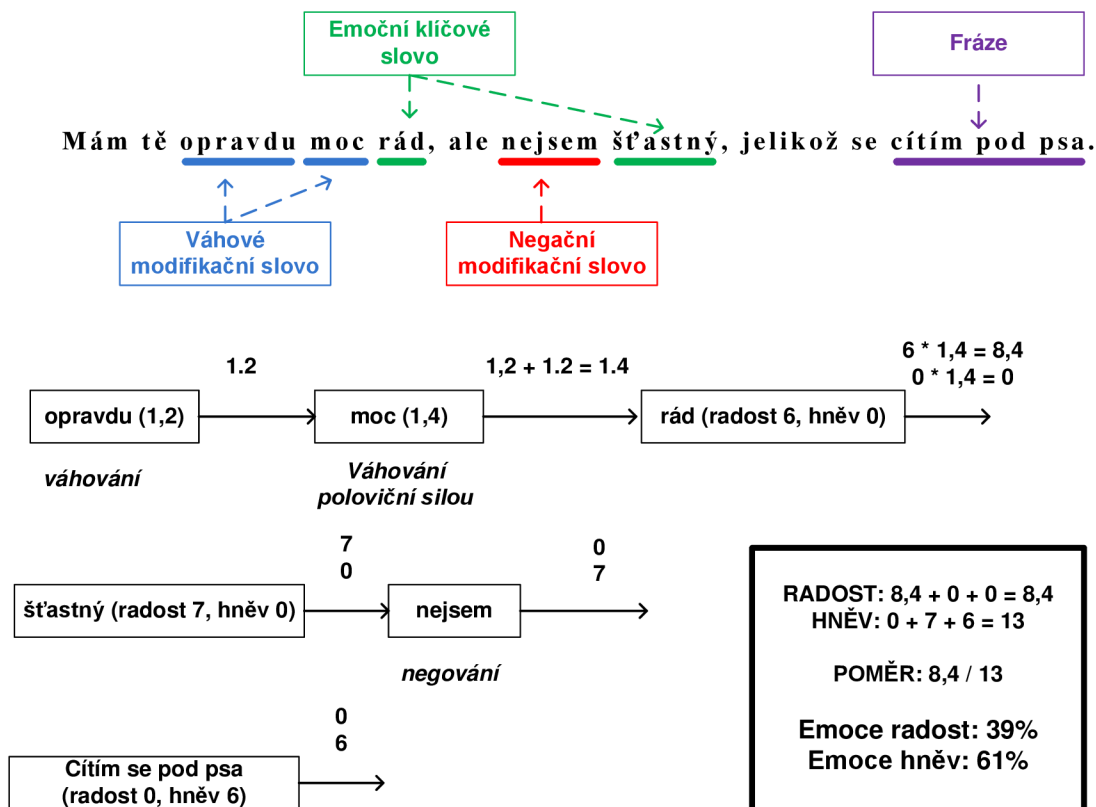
Emoční klíčové slovo

Fráze

Mám tě opravdu moc rád, ale nejsem šťastný, jelikož se cítím pod psa.

Váhové modifikační slovo

Negační modifikační slovo

1.2

1,2 + 1.2 = 1.4

6 * 1,4 = 8,4
0 * 1,4 = 0

opravdu (1,2)

moc (1,4)

rád (radost 6, hněv 0)

váhování

Váhování poloviční silou

7
0

0
7

šťastný (radost 7, hněv 0)

nejsem

negování

0
6

Cítím se pod psa (radost 0, hněv 6)

RADOST: 8,4 + 0 + 0 = 8,4
HNĚV: 0 + 7 + 6 = 13

POMĚR: 8,4 / 13

Emoce radost: 39%
Emoce hněv: 61%